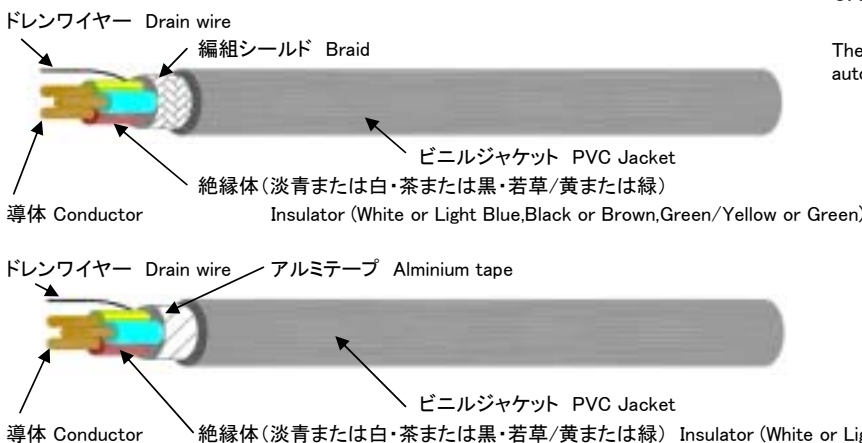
ドレンワイヤー Drain wire

編組シールド Braid

The
auto

ビニルジャケット PVC Jacket

絶縁体(淡青または白・茶または黒・若草/黄または緑)

導体 Conductor

Insulator (White or Light Blue,Black or Brown,Green/Yellow or Green)

ドレンワイヤー Drain wire

アルミテープ Alminium tape

ビニルジャケット PVC Jacket

導体 Conductor

絶縁体(淡青または白・茶または黒・若草/黄または緑) Insulator (White or Li